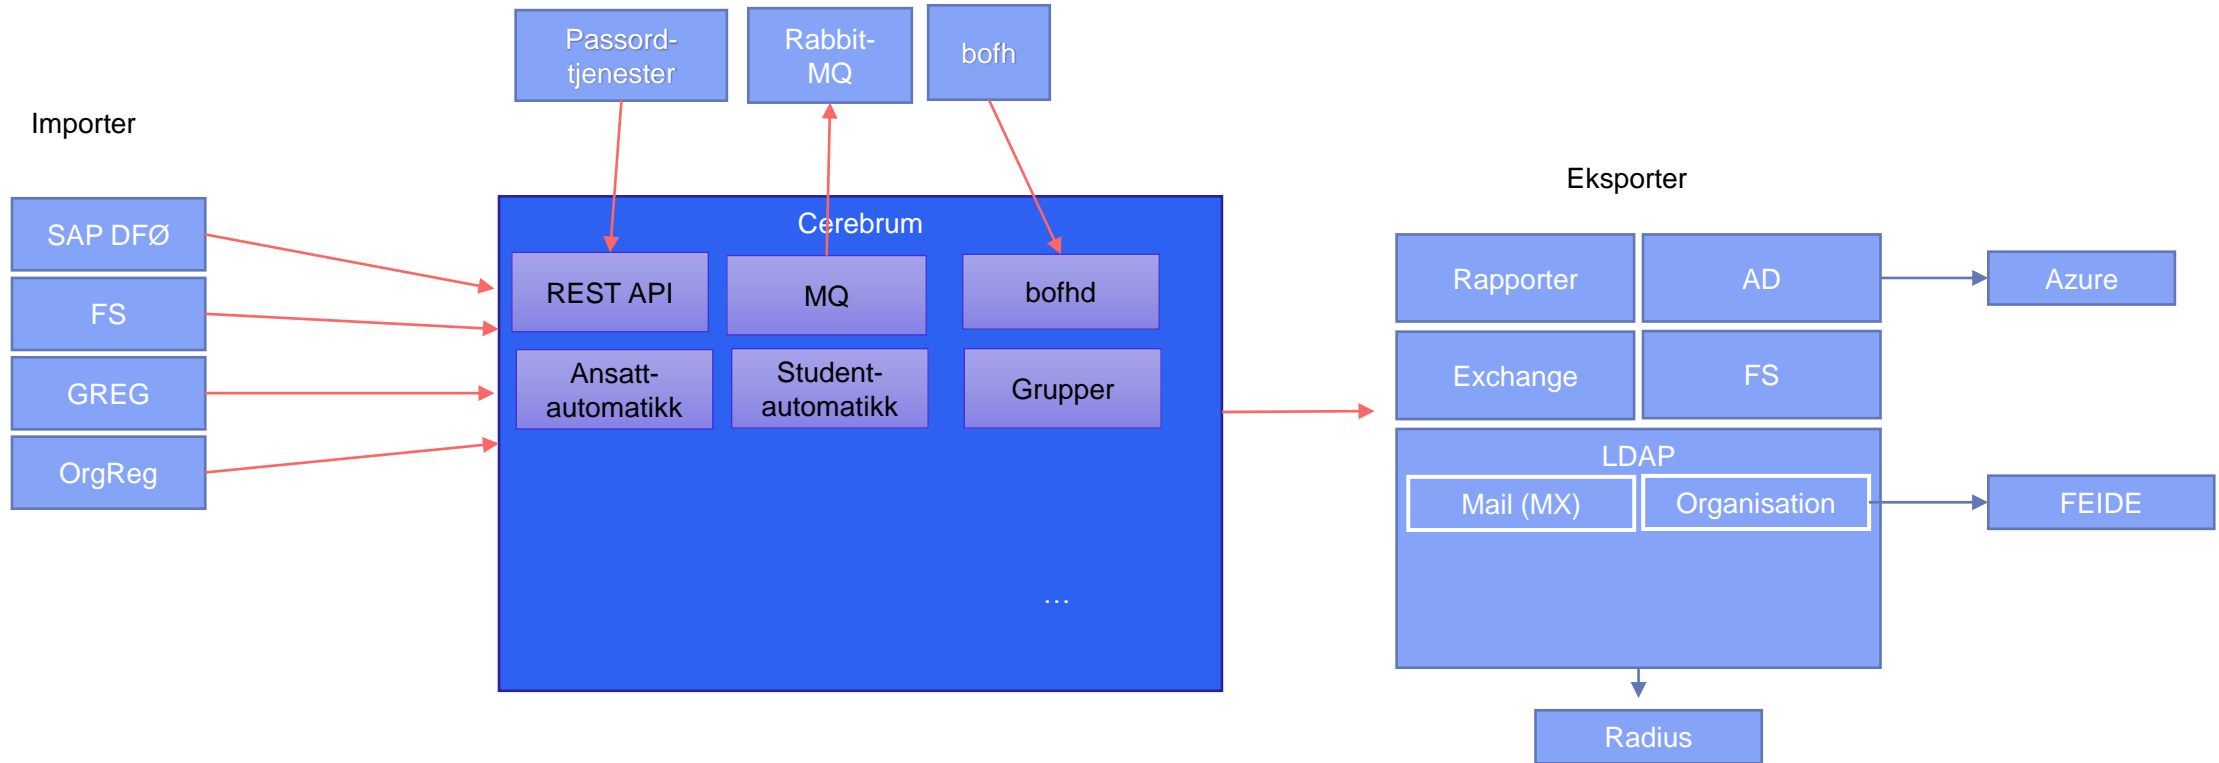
Passord-tjenester

Rabbit-MQ

bofh

Importer

SAP DFØ

FS

GREG

OrgReg

Cerebrum

REST API

MQ

bofhd

Ansatt-automatikk

Student-automatikk

Grupper

...

Eksporter

Rapporter

AD

Azure

Exchange

FS

LDAP

Mail (MX)

Organisation

FEIDE

Radius